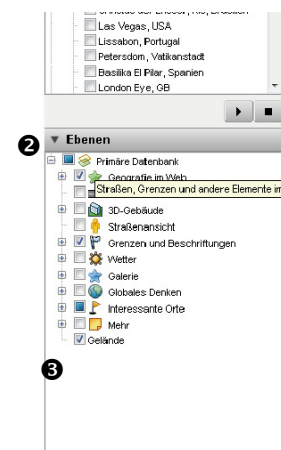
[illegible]
Las Vegas, USA
Lissabon, Portugal
Petersdom, Vatikanstadt
Basilika El Pilar, Spanien
London Eye, GB

2
Ebenen
Primäre Datenbank
Geografie im Web
Straßen, Grenzen und andere Elemente im
3D-Gebäude
Straßenansicht
Grenzen und Beschriftungen
Wetter
Galerie
Globales Denken
Interessante Orte
Mehr
Gelände
3